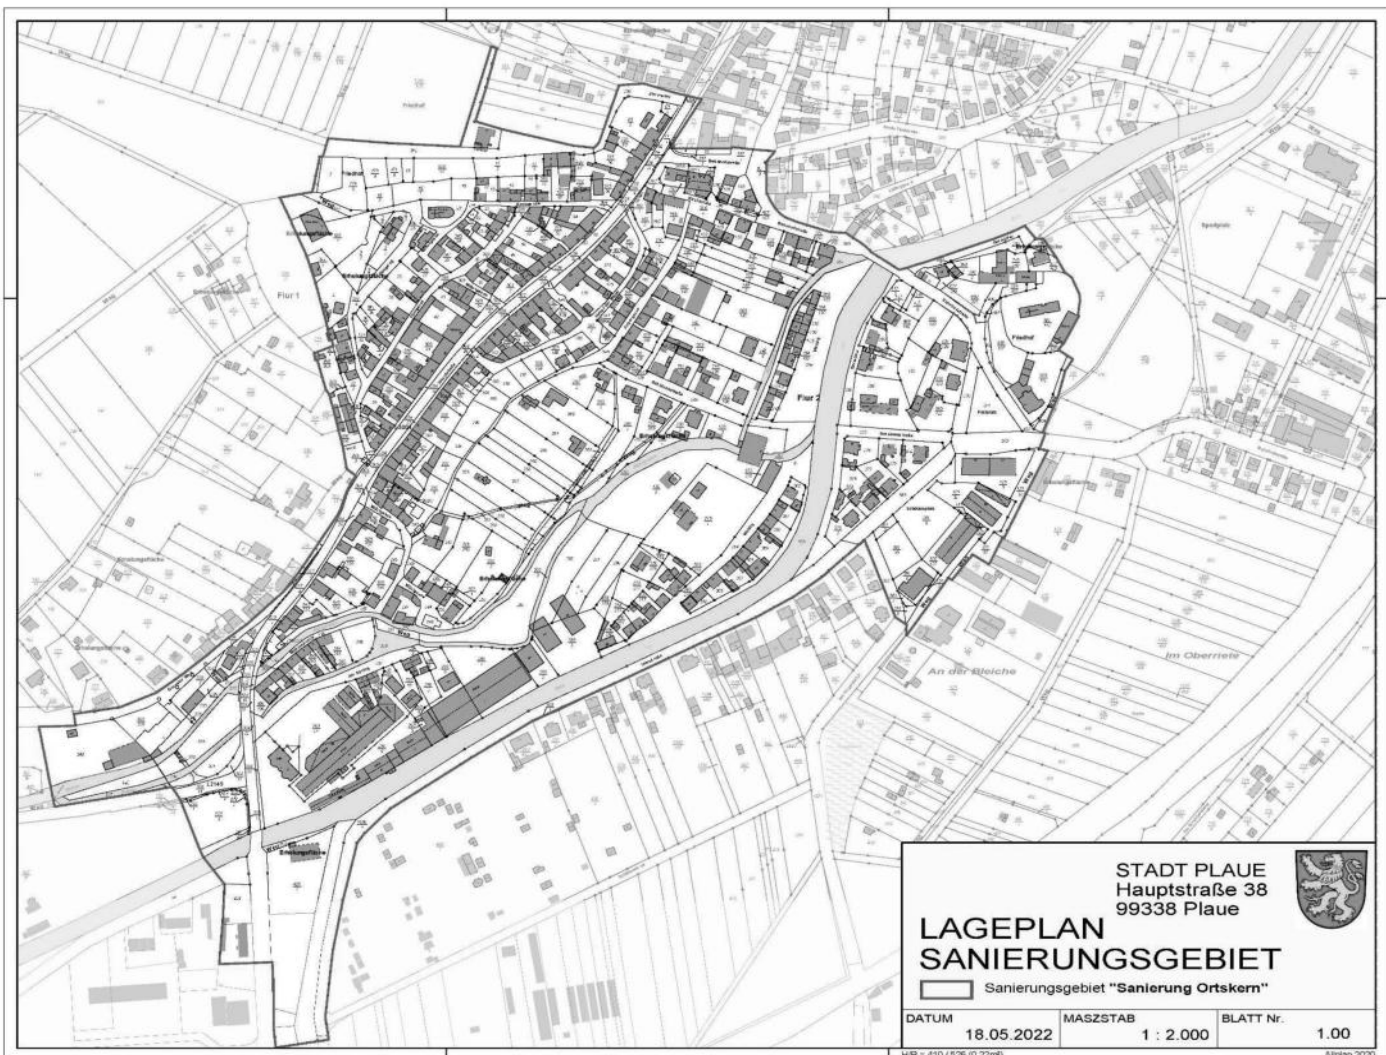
Flur 1

Flur 2

Friedhof

An der Bleiche

Im Oberriete

STADT PLAUE
Hauptstraße 38
99338 Plaue

LAGEPLAN
SANIERUNGSGEBIET

Sanierungsgebiet **"Sanierung Ortskern"**

| DATUM | MASZSTAB | BLATT Nr. |
|---|---|---|
| 18.05.2022 | 1 : 2.000 | 1.00 |

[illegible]